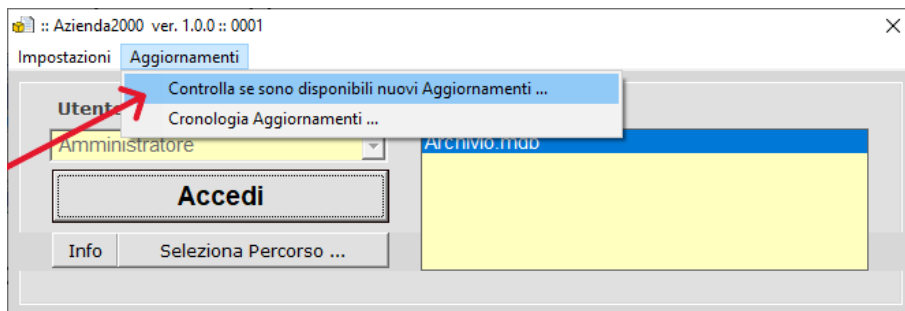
:: Azienda2000 ver. 1.0.0 :: 0001
×
Impostazioni Aggiornamenti
Controlla se sono disponibili nuovi Aggiornamenti ...
Cronologia Aggiornamenti ...
Utente
Amministratore
Archivio.mdb
Accedi
Info
Seleziona Percorso ...